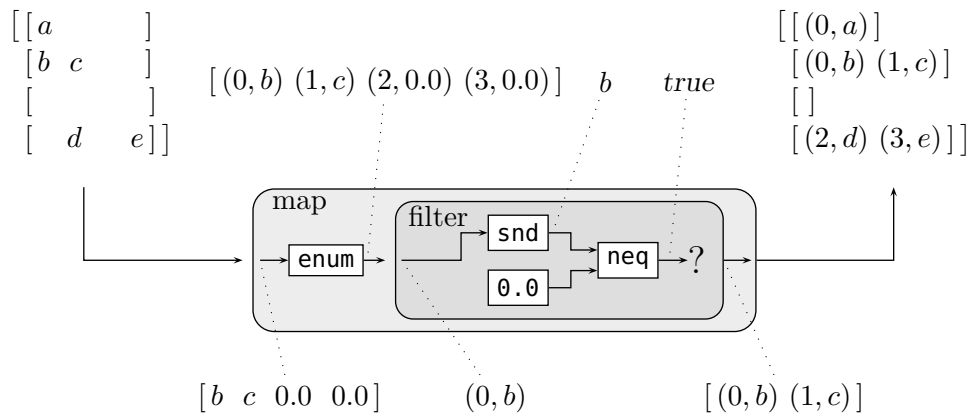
$[\,[\,a\quad\quad\quad]$
$[\,b\ \ c\quad\quad]$
$[\quad\quad\quad\quad]$
$[\quad d\quad\ e\,]\,]$

$[\,(0,b)\ (1,c)\ (2,0.0)\ (3,0.0)\,]$

$b$

$true$

$[\,[\,(0,a)\,]$
$[\,(0,b)\ (1,c)\,]$
$[\,]$
$[\,(2,d)\ (3,e)\,]\,]$

map

filter

snd

enum

neq

?

0.0

$[\,b\ \ c\ \ 0.0\ \ 0.0\,]$

$(0,b)$

$[\,(0,b)\ (1,c)\,]$